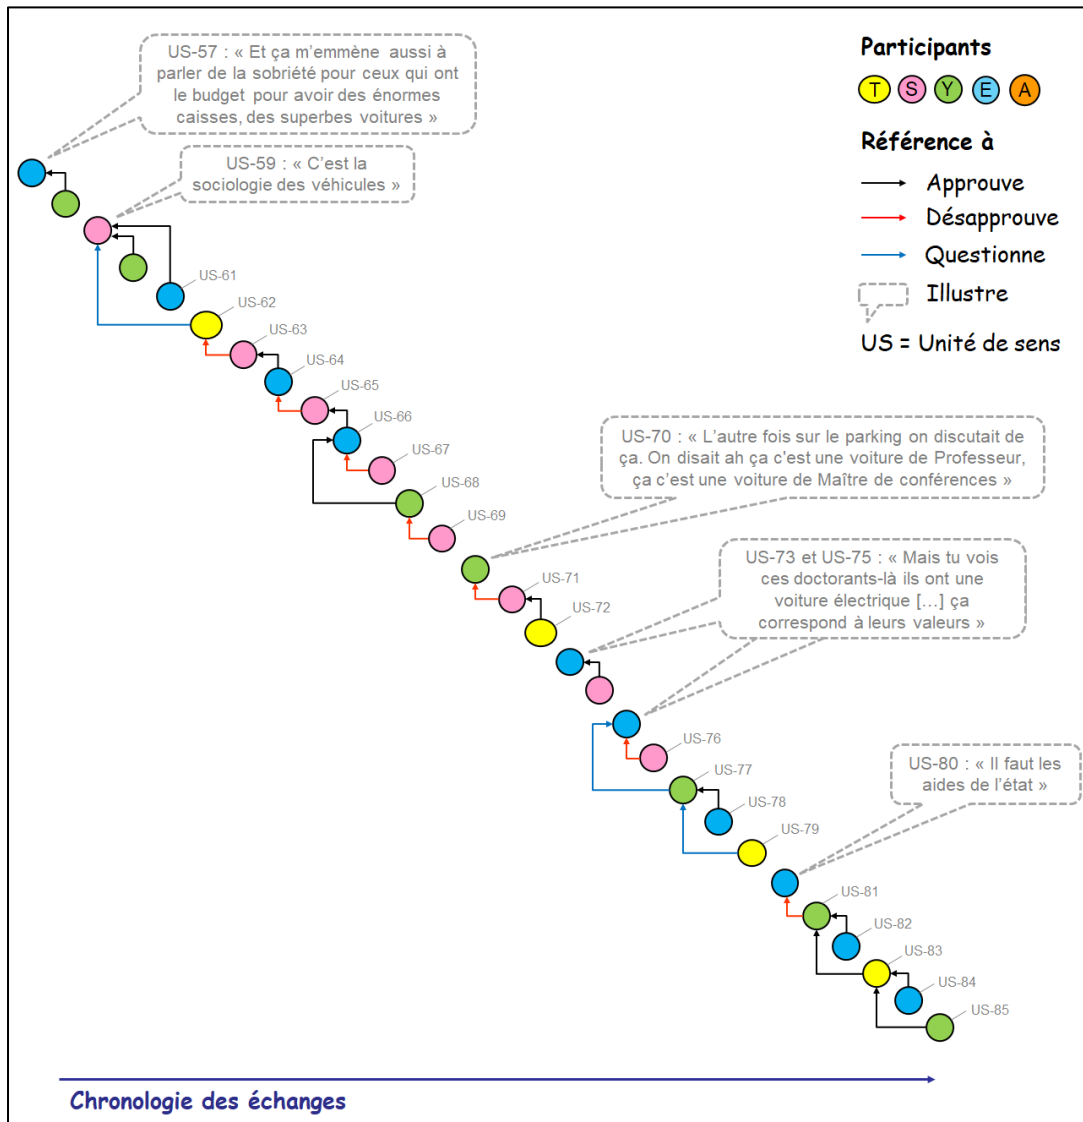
US-57 : « Et ça m'emmène aussi à parler de la sobriété pour ceux qui ont le budget pour avoir des énormes caisses, des superbes voitures »

US-59 : « C'est la sociologie des véhicules »

Participants

T S Y E A

Référence à

Approuve

Désapprouve

Questionne

Illustre

US = Unité de sens

US-61

US-62

US-63

US-64

US-65

US-66

US-67

US-68

US-69

US-70 : « L'autre fois sur le parking on discutait de ça. On disait ah ça c'est une voiture de Professeur, ça c'est une voiture de Maître de conférences »

US-71

US-72

US-73 et US-75 : « Mais tu vois ces doctorants-là ils ont une voiture électrique [...] ça correspond à leurs valeurs »

US-76

US-77

US-78

US-79

US-80 : « Il faut les aides de l'état »

US-81

US-82

US-83

US-84

US-85

Chronologie des échanges